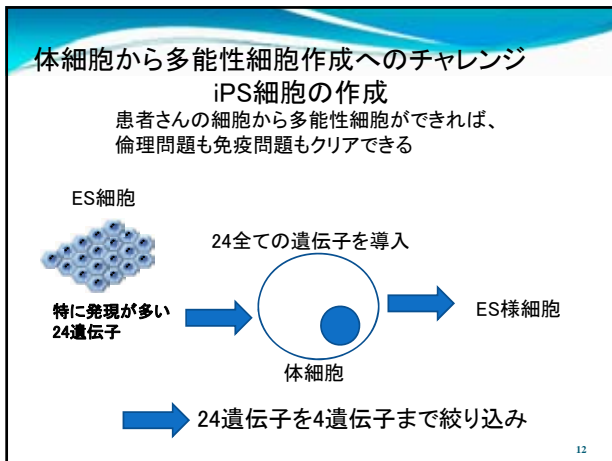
体細胞から多能性細胞作成へのチャレンジ
iPS細胞の作成
患者さんの細胞から多能性細胞ができれば、倫理問題も免疫問題もクリアできる

ES細胞

特に発現が多い
24遺伝子

24全ての遺伝子を導入

体細胞

ES様細胞

24遺伝子を4遺伝子まで絞り込み

12